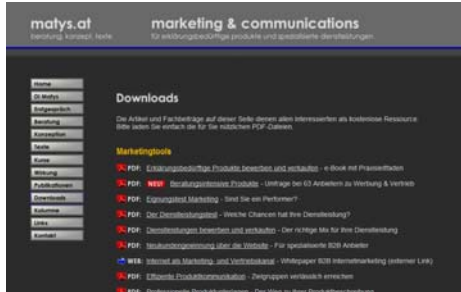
matys.at
beratung. konzept. texte

marketing & communications
für erklärungsbedürftige produkte und spezialisierte dienstleistungen

Home
DI Matys
Erstgespräch
Beratung
Konzeption
Texte
Kurse
Wirkung
Publikationen
Downloads
Kolumne
Links
Kontakt

Downloads

Die Artikel und Fachbeiträge auf dieser Seite dienen allen Interessierten als kostenlose Ressource. Bitte laden Sie einfach die für Sie nützlichen PDF-Dateien.

Marketingtools

PDF: Erklärungsbedürftige Produkte bewerben und verkaufen - e-Book mit Praxisleitfaden
PDF: NEU! Beratungsintensive Produkte - Umfrage bei 63 Anbietern zu Werbung & Vertrieb
PDF: Eignungstest Marketing - Sind Sie ein Performer?
PDF: Der Dienstleistungsdeal - Welche Chancen hat Ihre Dienstleistung?
PDF: Dienstleistungen bewerben und verkaufen - Der richtige Mix für Ihre Dienstleistung
PDF: Neukundengewinnung über die Website - Für spezialisierte B2B Anbieter
WEB: Internet als Marketing- und Vertriebskanal - Whitepaper B2B Internetmarketing (externer Link)
PDF: Effiziente Produktkommunikation - Zielgruppen verlässlich erreichen
PDF: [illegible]